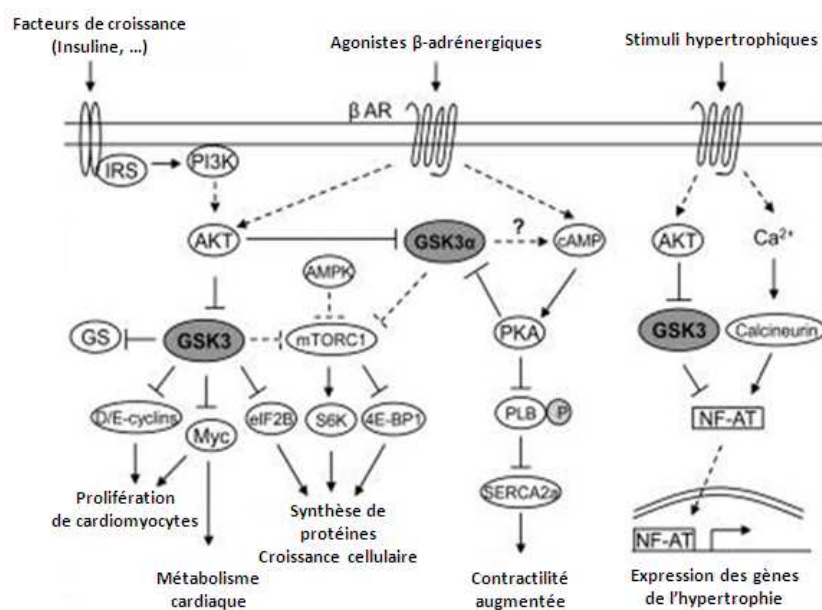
Facteurs de croissance (Insuline, ...)

Agonistes β-adrénergiques

Stimuli hypertrophiques

β AR

IRS

PI3K

AKT

GSK3α

?

cAMP

AKT

$Ca^{2+}$

AMPK

GS

GSK3

mTORC1

PKA

GSK3

Calcineurin

D/E-cyclins

Myc

eIF2B

S6K

4E-BP1

PLB

P

NF-AT

SERCA2a

NF-AT

Prolifération de cardiomyocytes

Synthèse de protéines Croissance cellulaire

Métabolisme cardiaque

Contractilité augmentée

Expression des gènes de l'hypertrophie